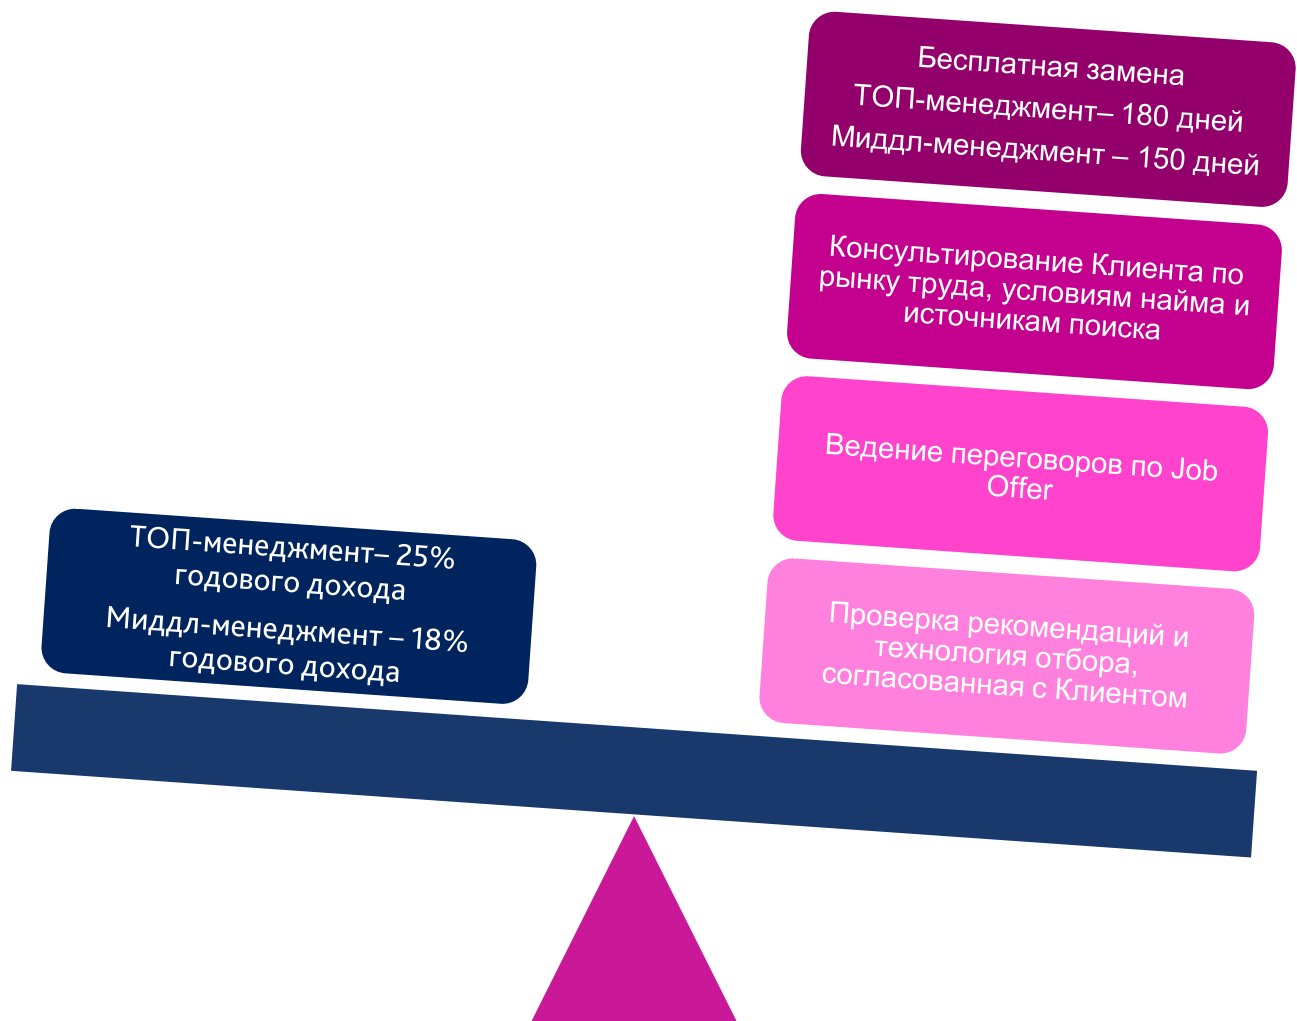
ТОП-менеджмент– 25% годового дохода

Миддл-менеджмент – 18% годового дохода

Бесплатная замена

ТОП-менеджмент– 180 дней

Миддл-менеджмент – 150 дней

Консультирование Клиента по рынку труда, условиям найма и источникам поиска

Ведение переговоров по Job Offer

Проверка рекомендаций и технология отбора, согласованная с Клиентом